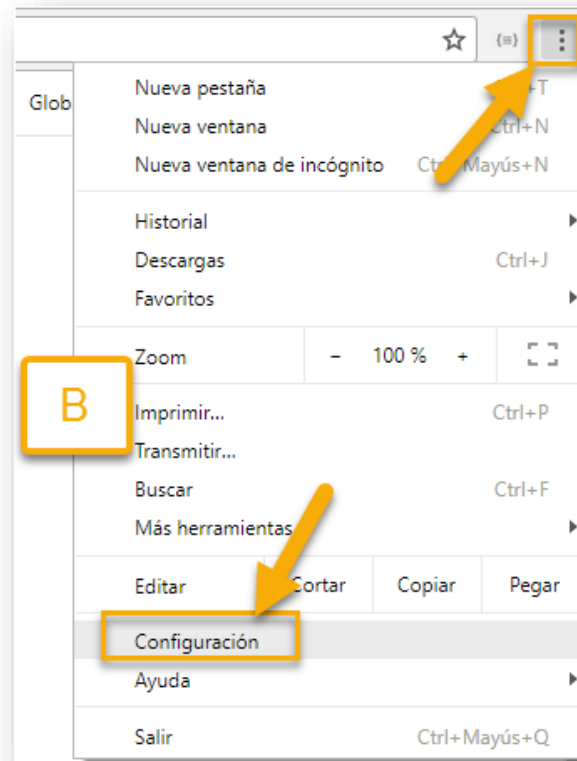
Glob

Nueva pestaña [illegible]+T
Nueva ventana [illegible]trl+N
Nueva ventana de incógnito Ct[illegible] Mayús+N

Historial
Descargas Ctrl+J
Favoritos

Zoom − 100 % +

B

Imprimir... Ctrl+P
Transmitir...
Buscar Ctrl+F
Más herramientas

Editar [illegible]ortar Copiar Pegar

Configuración
Ayuda

Salir Ctrl+Mayús+Q